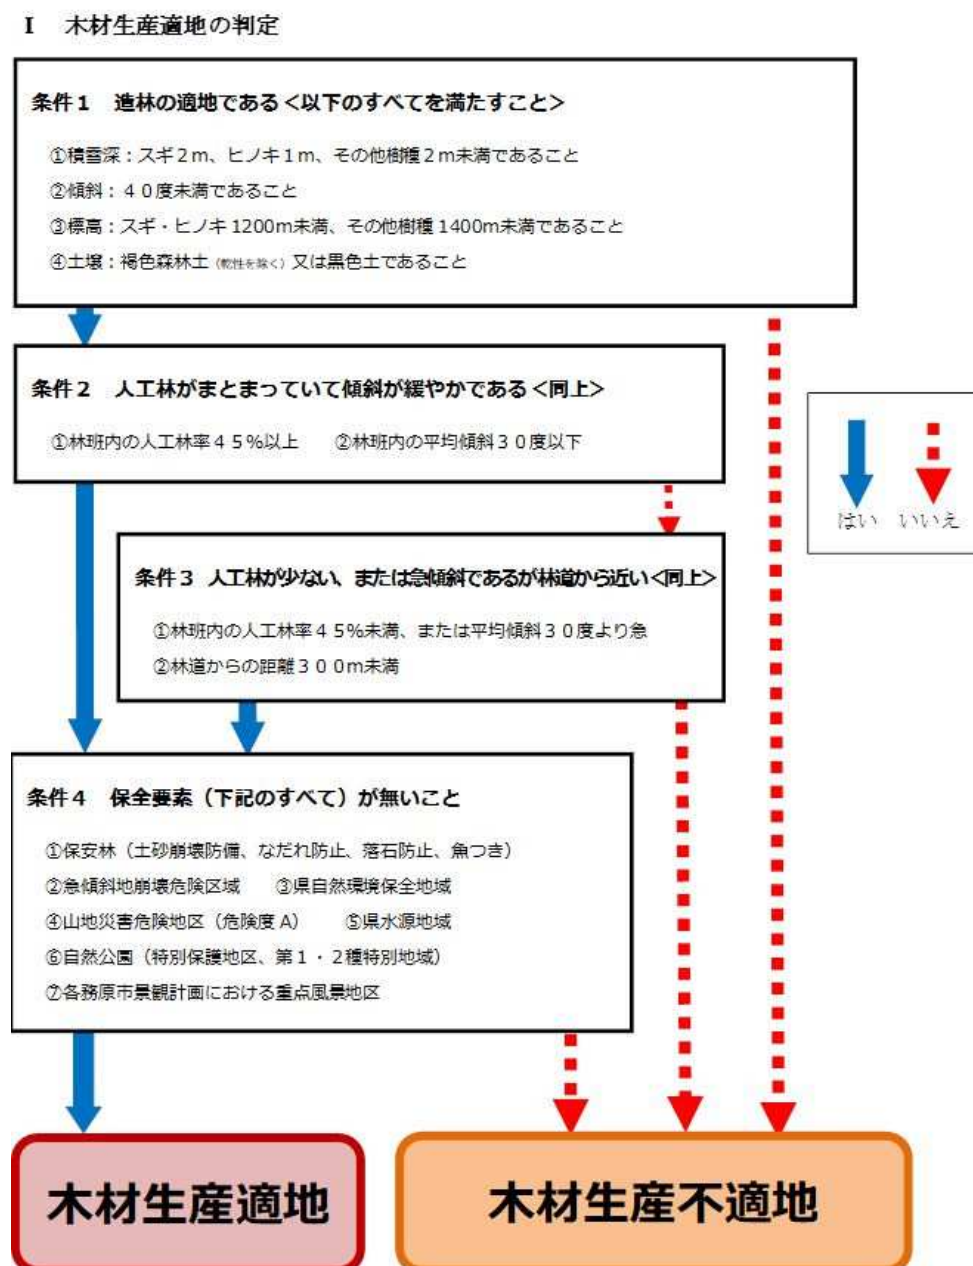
I　木材生産適地の判定

条件１　造林の適地である＜以下のすべてを満たすこと＞

①積雪深：スギ２m、ヒノキ１m、その他樹種２m未満であること
②傾斜：４０度未満であること
③標高：スギ・ヒノキ 1200m未満、その他樹種 1400m未満であること
④土壌：褐色森林土（乾性を除く）又は黒色土であること

条件２　人工林がまとまっていて傾斜が緩やかである＜同上＞

①林班内の人工林率４５%以上　②林班内の平均傾斜３０度以下

はい　いいえ

条件３　人工林が少ない、または急傾斜であるが林道から近い＜同上＞

①林班内の人工林率４５%未満、または平均傾斜３０度より急
②林道からの距離３００m未満

条件４　保全要素（下記のすべて）が無いこと

①保安林（土砂崩壊防備、なだれ防止、落石防止、魚つき）
②急傾斜地崩壊危険区域　③県自然環境保全地域
④山地災害危険地区（危険度 A）　⑤県水源地域
⑥自然公園（特別保護地区、第１・２種特別地域）
⑦各務原市景観計画における重点風景地区

木材生産適地

木材生産不適地